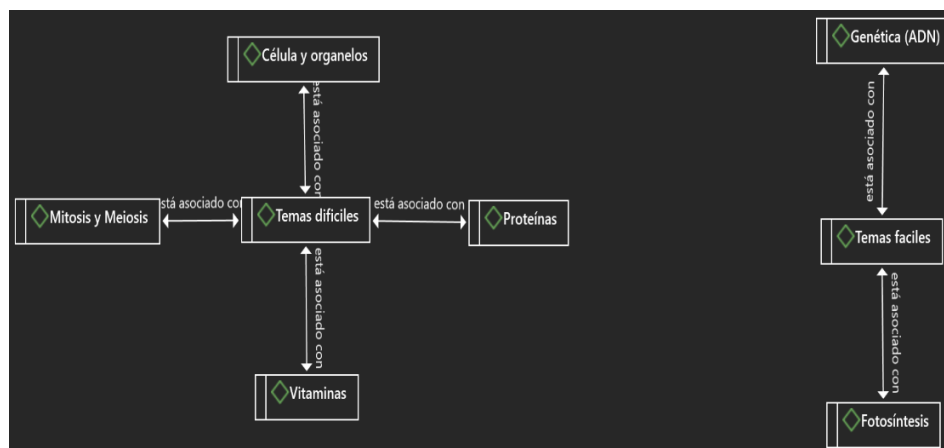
Célula y organelos

está asociado con

Mitosis y Meiosis

está asociado con

Temas difíciles

está asociado con

Proteínas

está asociado con

Vitaminas

Genética (ADN)

está asociado con

Temas faciles

está asociado con

Fotosíntesis